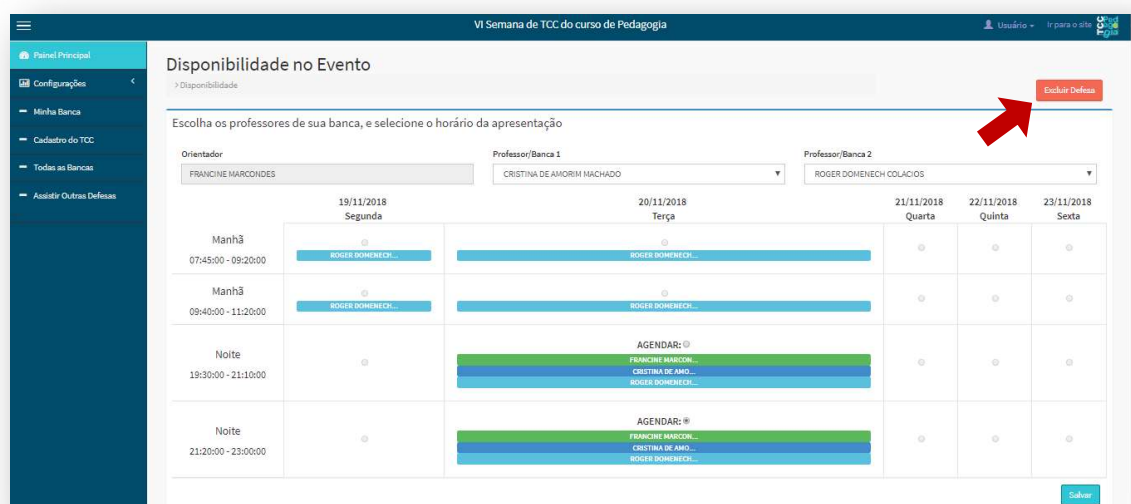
VI Semana de TCC do curso de Pedagogia

Usuário · Ir para o site

Painel Principal
Configurações
Minha Banca
Cadastro do TCC
Todas as Bancas
Assistir Outras Defesas

Disponibilidade no Evento
> Disponibilidade

Excluir Defesa

Escolha os professores de sua banca, e selecione o horário da apresentação

Orientador
FRANCINE MARCONDES

Professor/Banca 1
CRISTINA DE AMORIM MACHADO

Professor/Banca 2
ROGER DOMENECH COLACIOS

| | 19/11/2018 Segunda | 20/11/2018 Terça | 21/11/2018 Quarta | 22/11/2018 Quinta | 23/11/2018 Sexta |
|---|---|---|---|---|---|
| Manhã 07:45:00 - 09:20:00 | ROGER DOMENECH... | ROGER DOMENECH... | | | |
| Manhã 09:40:00 - 11:20:00 | ROGER DOMENECH... | ROGER DOMENECH... | | | |
| Noite 19:30:00 - 21:10:00 | | AGENDAR: FRANCINE MARCON... CRISTINA DE AMO... ROGER DOMENECH... | | | |
| Noite 21:20:00 - 23:00:00 | | AGENDAR: FRANCINE MARCON... CRISTINA DE AMO... ROGER DOMENECH... | | | |

Salvar